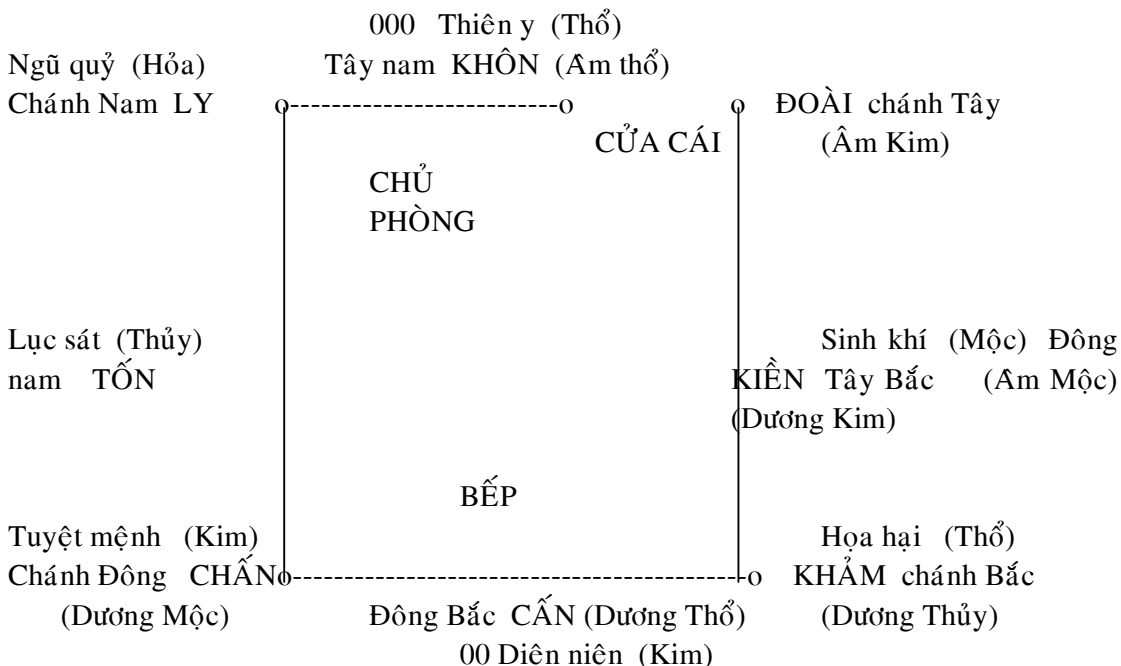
000 Thiên y (Thổ)
Ngũ quỷ (Hỏa) Tây nam KHÔN (Âm thổ)
Chánh Nam LY o--------------------------o o ĐOÀI chánh Tây
CỬA CÁI (Âm Kim)
CHỦ
PHÒNG

Lục sát (Thủy) nam TỐN

Sinh khí (Mộc) Đông
KIỀN Tây Bắc (Âm Mộc)
(Dương Kim)

BẾP

Tuyệt mệnh (Kim)
Chánh Đông CHẤN o----------------------------------------o KHẢM chánh Bắc
(Dương Mộc) Đông Bắc CẤN (Dương Thổ) (Dương Thủy)
00 Diên niên (Kim)

Họa hại (Thổ)